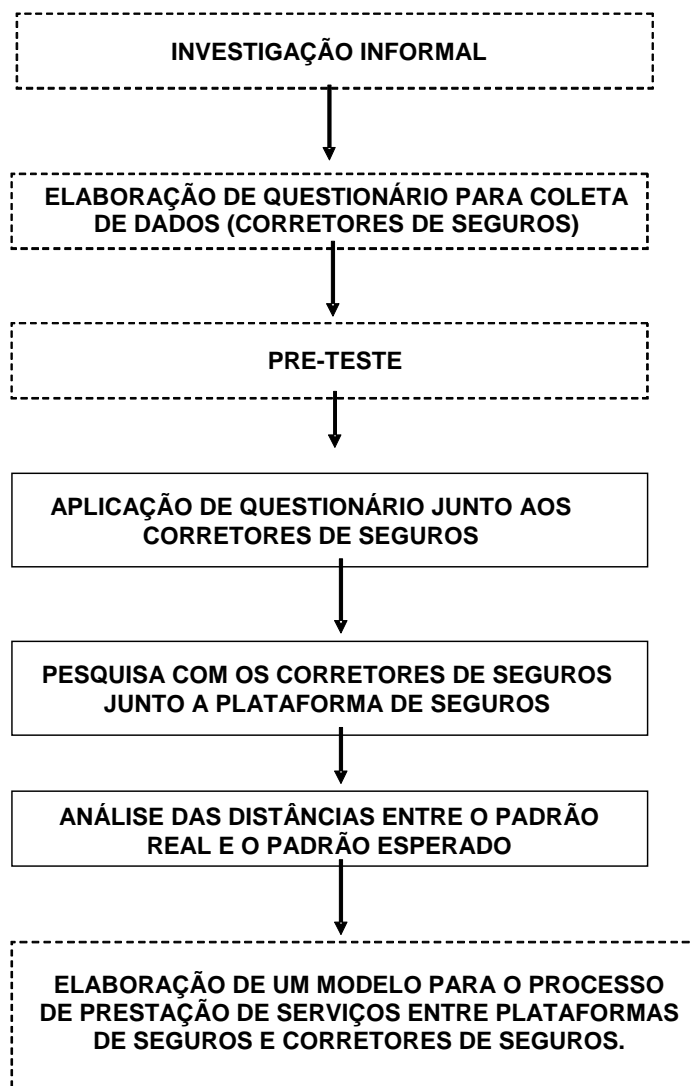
INVESTIGAÇÃO INFORMAL

ELABORAÇÃO DE QUESTIONÁRIO PARA COLETA DE DADOS (CORRETORES DE SEGUROS)

PRE-TESTE

APLICAÇÃO DE QUESTIONÁRIO JUNTO AOS CORRETORES DE SEGUROS

PESQUISA COM OS CORRETORES DE SEGUROS JUNTO A PLATAFORMA DE SEGUROS

ANÁLISE DAS DISTÂNCIAS ENTRE O PADRÃO REAL E O PADRÃO ESPERADO

ELABORAÇÃO DE UM MODELO PARA O PROCESSO DE PRESTAÇÃO DE SERVIÇOS ENTRE PLATAFORMAS DE SEGUROS E CORRETORES DE SEGUROS.